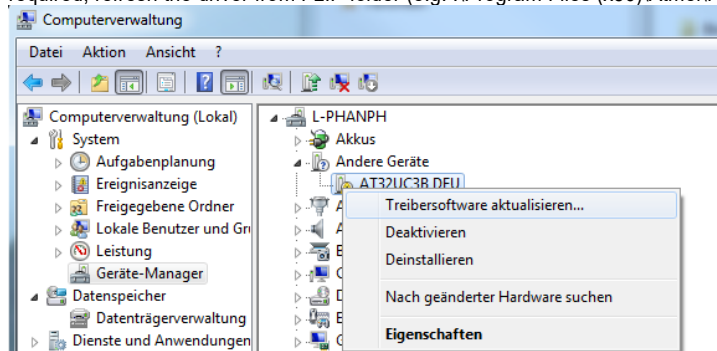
required, refresh the driver from FLIP folder (e.g. A:\Program Files (x86)\Atmel\

Computerverwaltung

Datei Aktion Ansicht ?

Computerverwaltung (Lokal)
System
Aufgabenplanung
Ereignisanzeige
Freigegebene Ordner
Lokale Benutzer und Gr
Leistung
Geräte-Manager
Datenspeicher
Datenträgerverwaltung
Dienste und Anwendungen

L-PHANPH
Akkus
Andere Geräte
AT32UC3B DFU

Treibersoftware aktualisieren...
Deaktivieren
Deinstallieren
Nach geänderter Hardware suchen
Eigenschaften